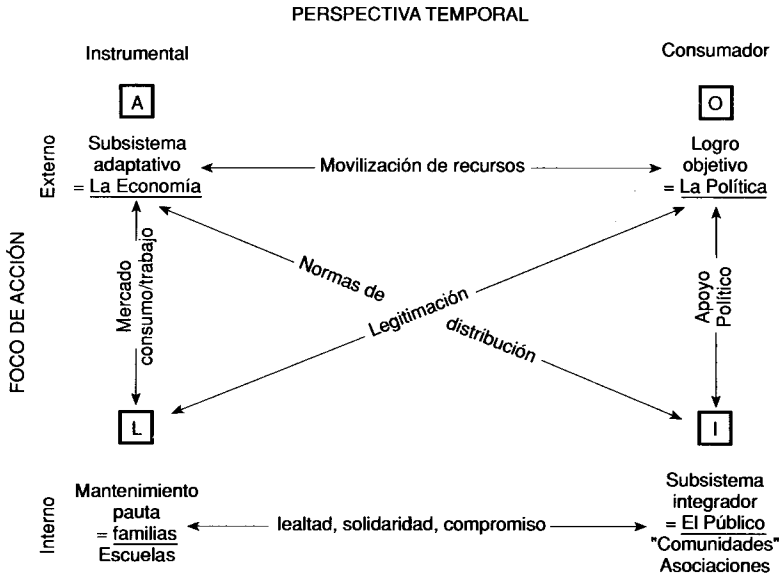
PERSPECTIVA TEMPORAL

Instrumental

Consumador

A

O

Externo

Subsistema adaptativo = La Economía

Movilización de recursos

Logro objetivo = La Política

FOCO DE ACCIÓN

Mercado consumo/trabajo

Normas de

Legitimación

distribución

Apoyo Político

L

I

Interno

Mantenimiento pauta = familias Escuelas

lealtad, solidaridad, compromiso

Subsistema integrador = El Público "Comunidades" Asociaciones